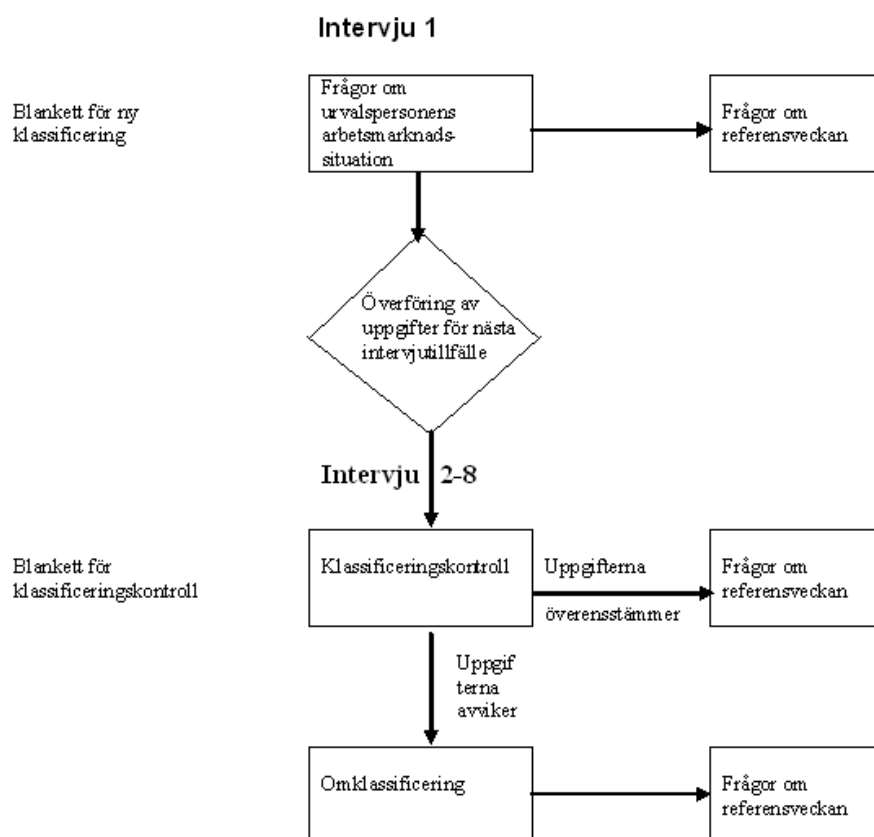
Intervju 1

Blankett för ny klassificering

Frågor om urvalspersonens arbetsmarknadssituation

Frågor om referensveckan

Överföring av uppgifter för nästa intervjutillfälle

Intervju 2-8

Blankett för klassificeringskontroll

Klassificeringskontroll

Uppgifterna överensstämmer

Frågor om referensveckan

Uppgif terna avviker

Omklassificering

Frågor om referensveckan